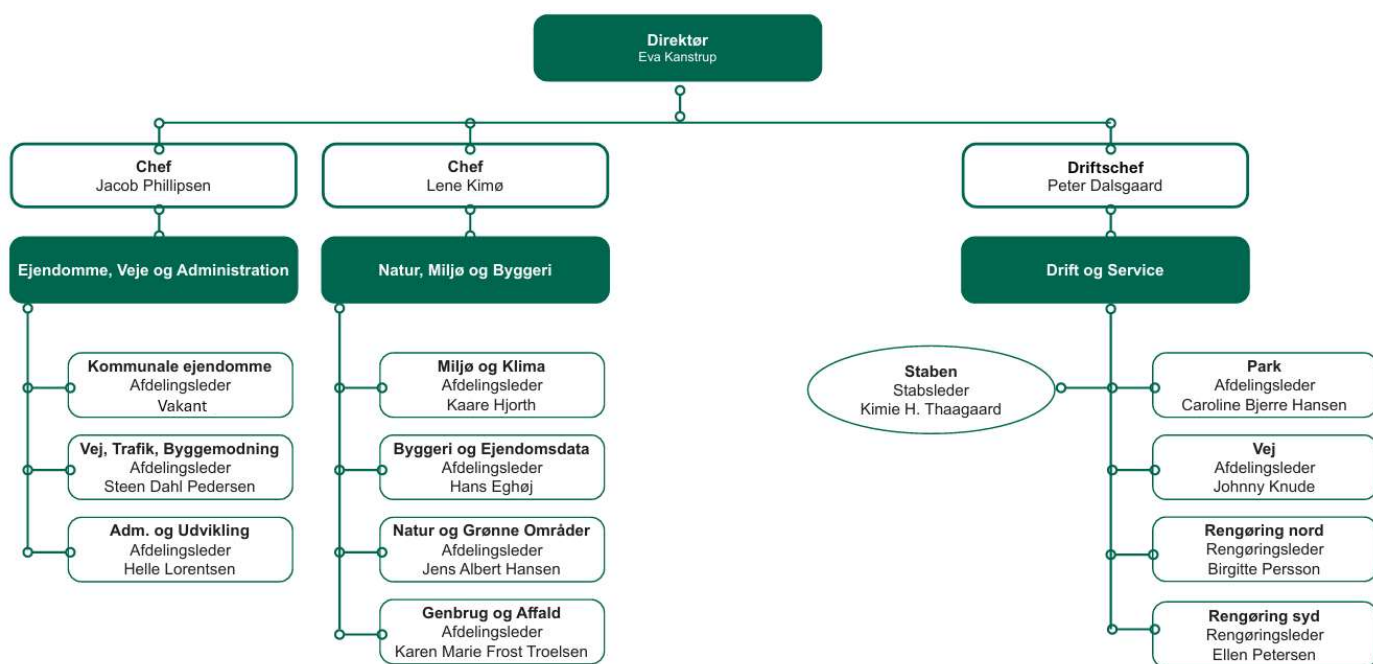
Direktør
Eva Kanstrup

Chef
Jacob Phillipsen

Ejendomme, Veje og Administration

Kommunale ejendomme
Afdelingsleder
Vakant

Vej, Trafik, Byggemodning
Afdelingsleder
Steen Dahl Pedersen

Adm. og Udvikling
Afdelingsleder
Helle Lorentsen

Chef
Lene Kimø

Natur, Miljø og Byggeri

Miljø og Klima
Afdelingsleder
Kaare Hjorth

Byggeri og Ejendomsdata
Afdelingsleder
Hans Eghøj

Natur og Grønne Områder
Afdelingsleder
Jens Albert Hansen

Genbrug og Affald
Afdelingsleder
Karen Marie Frost Troelsen

Driftschef
Peter Dalsgaard

Drift og Service

Staben
Stabsleder
Kimie H. Thaagaard

Park
Afdelingsleder
Caroline Bjerre Hansen

Vej
Afdelingsleder
Johnny Knude

Rengøring nord
Rengøringsleder
Birgitte Persson

Rengøring syd
Rengøringsleder
Ellen Petersen